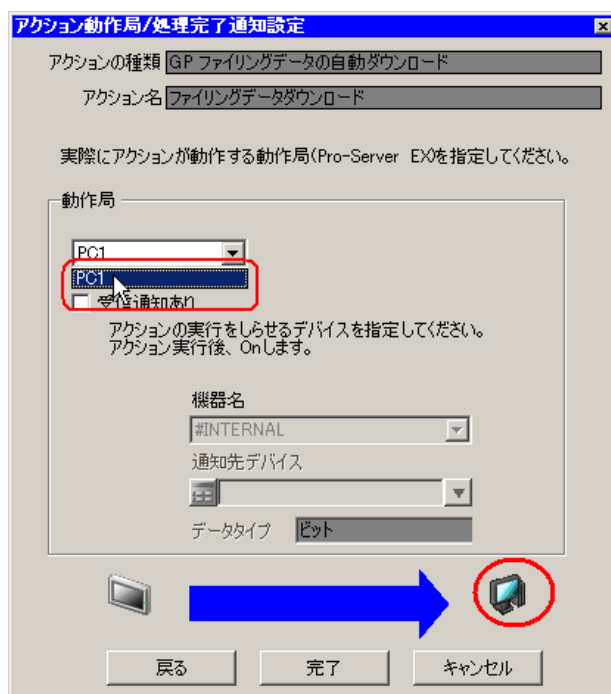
アクション動作局/処理完了通知設定

アクションの種類 GP ファイリングデータの自動ダウンロード

アクション名 ファイリングデータダウンロード

実際にアクションが動作する動作局(Pro-Server EX)を指定してください。

動作局

PC1

PC1

受信通知あり

アクションの実行をしらせるデバイスを指定してください。
アクション実行後、Onします。

機器名

#INTERNAL

通知先デバイス

データタイプ ビット

戻る

完了

キャンセル